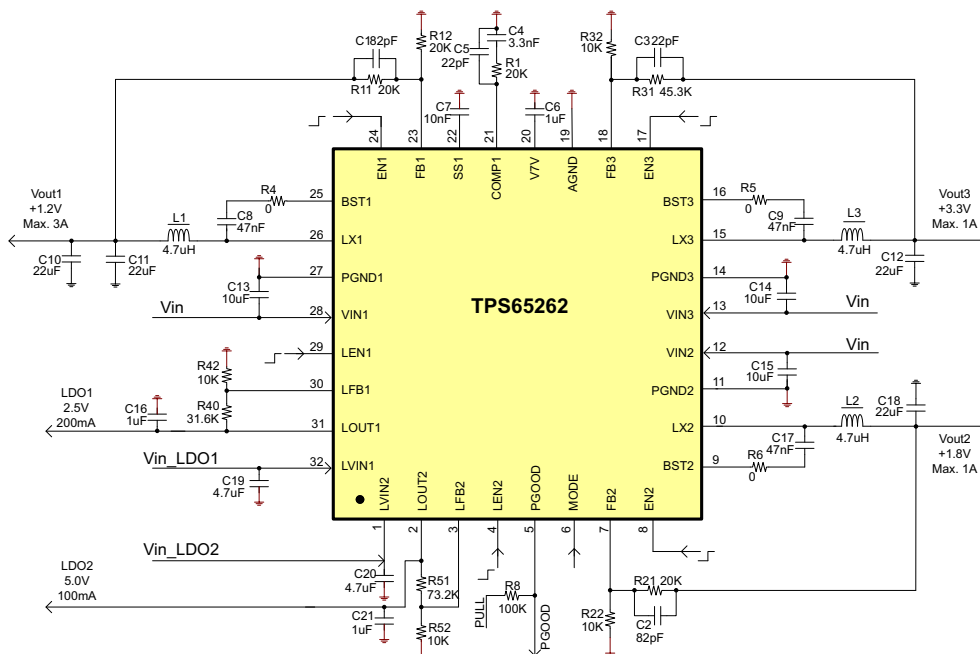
C1 82pF
R11 20K
R12 20K
C4 3.3nF
C5 22pF
R1 20K
R32 10K
C3 22pF
R31 45.3K
C7 10nF
C6 1uF
24 23 22 21 20 19 18 17
EN1 FB1 SS1 COMP1 V7V AGND FB3 EN3
Vout1 +1.2V Max. 3A
R4 0
25 BST1
C8 47nF
L1 4.7uH
26 LX1
C10 22uF
C11 22uF
27 PGND1
C13 10uF
Vin
28 VIN1
29 LEN1
R42 10K
30 LFB1
R40 31.6K
LDO1 2.5V 200mA
C16 1uF
31 LOUT1
Vin_LDO1
32 LVIN1
C19 4.7uF
TPS65262
16 BST3
R5 0
C9 47nF
L3 4.7uH
15 LX3
Vout3 +3.3V Max. 1A
C12 22uF
14 PGND3
C14 10uF
13 VIN3
Vin
12 VIN2
Vin
C15 10uF
11 PGND2
C18 22uF
L2 4.7uH
10 LX2
C17 47nF
9 BST2
R6 0
Vout2 +1.8V Max. 1A
LVIN2 LOUT2 LFB2 LEN2 PGOOD MODE FB2 EN2
1 2 3 4 5 6 7 8
Vin_LDO2
LDO2 5.0V 100mA
C20 4.7uF
R51 73.2K
C21 1uF
R52 10K
PULL
R8 100K
PGOOD
R21 20K
R22 10K
C2 82pF